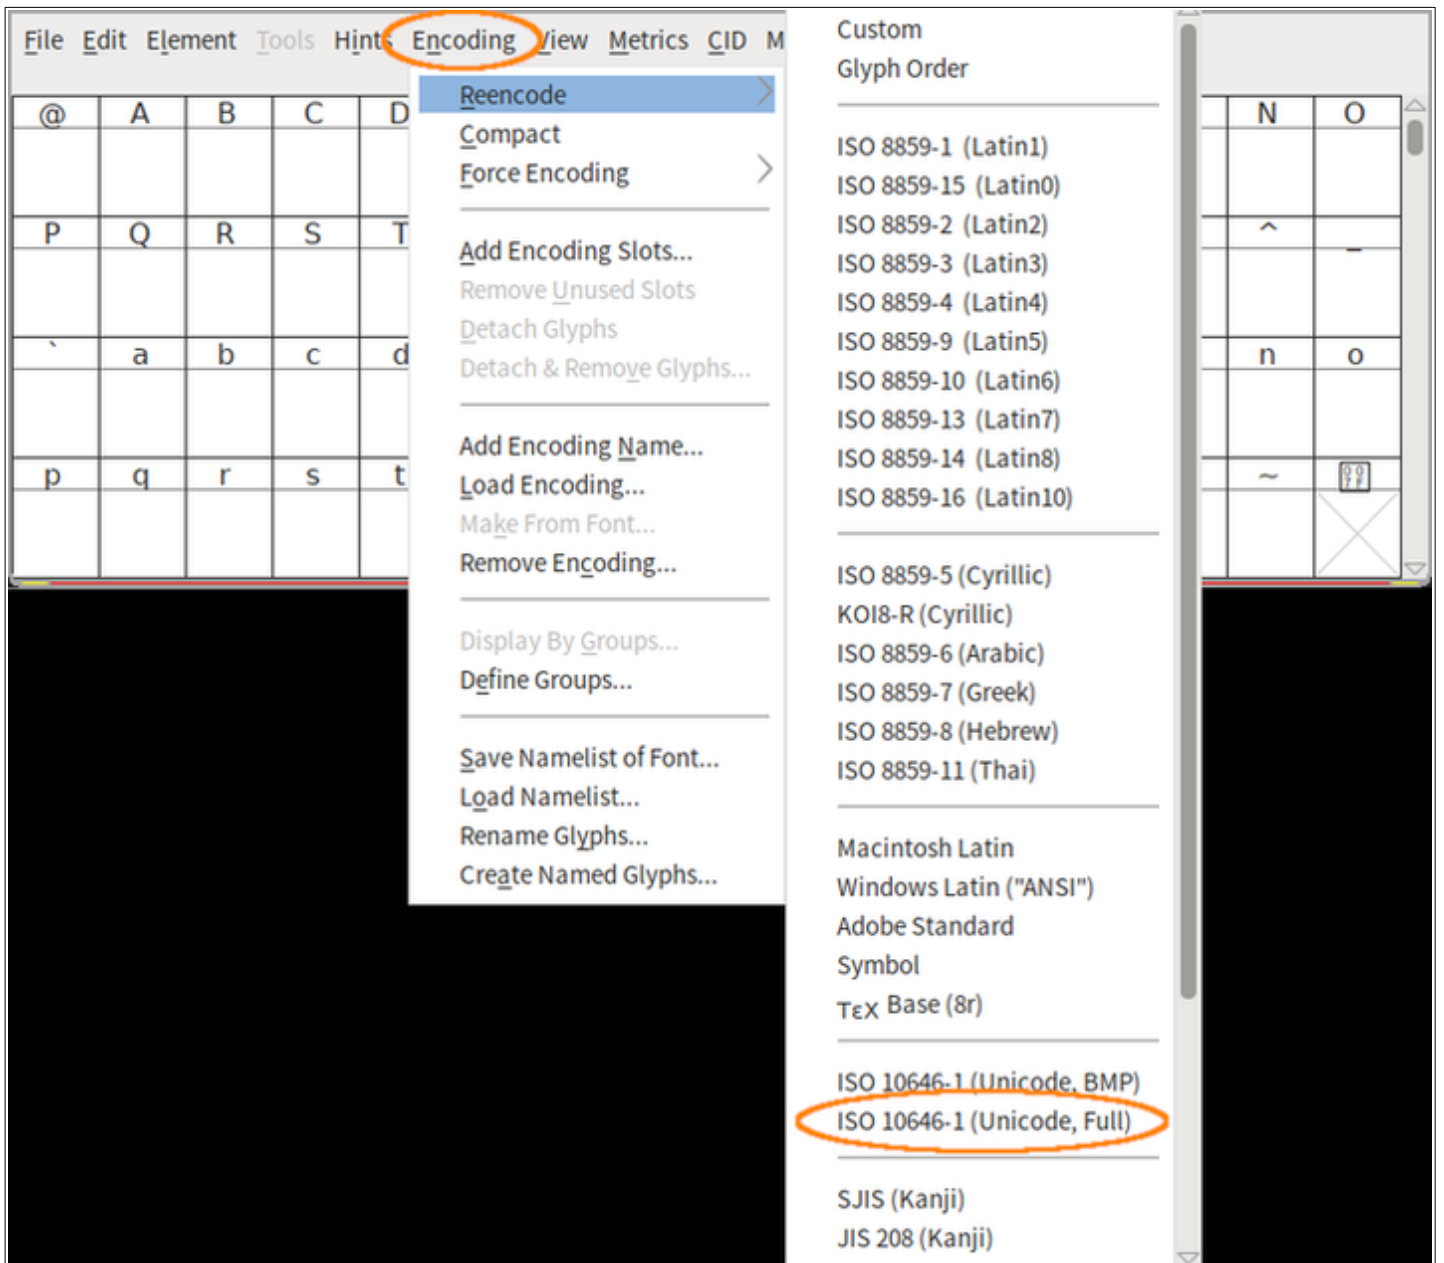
File Edit Element Tools Hints Encoding View Metrics CID M

Reencode
Compact
Force Encoding

Add Encoding Slots...
Remove Unused Slots
Detach Glyphs
Detach & Remove Glyphs...

Add Encoding Name...
Load Encoding...
Make From Font...
Remove Encoding...

Display By Groups...
Define Groups...

Save Namelist of Font...
Load Namelist...
Rename Glyphs...
Create Named Glyphs...

| @ | A | B | C | D |
|---|---|---|---|---|
| P | Q | R | S | T |
| ` | a | b | c | d |
| p | q | r | s | t |

| N | O |
|---|---|
| ^ | _ |
| n | o |
| ~ | |

Custom
Glyph Order

ISO 8859-1 (Latin1)
ISO 8859-15 (Latin0)
ISO 8859-2 (Latin2)
ISO 8859-3 (Latin3)
ISO 8859-4 (Latin4)
ISO 8859-9 (Latin5)
ISO 8859-10 (Latin6)
ISO 8859-13 (Latin7)
ISO 8859-14 (Latin8)
ISO 8859-16 (Latin10)

ISO 8859-5 (Cyrillic)
KOI8-R (Cyrillic)
ISO 8859-6 (Arabic)
ISO 8859-7 (Greek)
ISO 8859-8 (Hebrew)
ISO 8859-11 (Thai)

Macintosh Latin
Windows Latin ("ANSI")
Adobe Standard
Symbol
TεX Base (8r)

ISO 10646-1 (Unicode, BMP)
ISO 10646-1 (Unicode, Full)

SJIS (Kanji)
JIS 208 (Kanji)